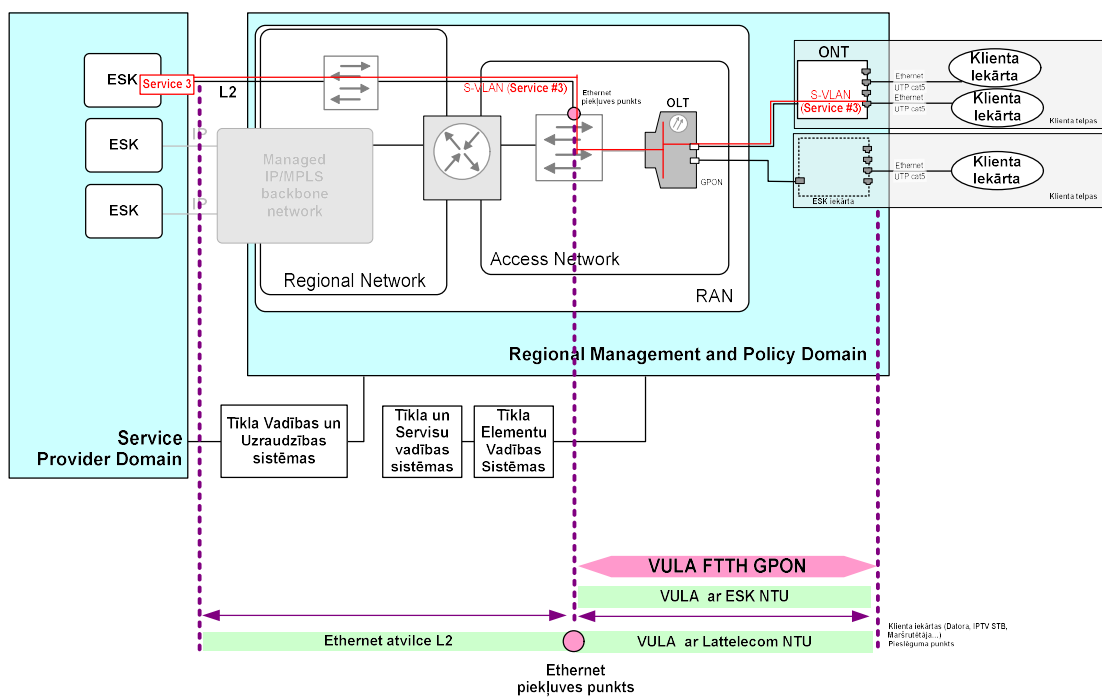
ESK
Service 3
L2
ESK
IP
ESK
IP
Managed IP/MPLS backbone network
S-VLAN (Service #3)
Ethernet piekļuves punkts
OLT
GPON
ONT
S-VLAN (Service #3)
Ethernet UTP cat5
Ethernet UTP cat5
Klienta Iekārta
Klienta Iekārta
Klienta telpas
Ethernet UTP cat5
Klienta Iekārta
ESK iekārta
Klienta telpas
Regional Network
Access Network
RAN
Regional Management and Policy Domain
Service Provider Domain
Tīkla Vadības un Uzraudzības sistēmas
Tīkla un Servisu vadības sistēmas
Tīkla Elementu Vadības Sistēmas
VULA FTTH GPON
VULA ar ESK NTU
Klienta iekārtas (Dators, IPTV STB, Maršrutētājs...) Pieslēguma punkts
Ethernet atvilce L2
VULA ar Lattelecom NTU
Ethernet piekļuves punkts